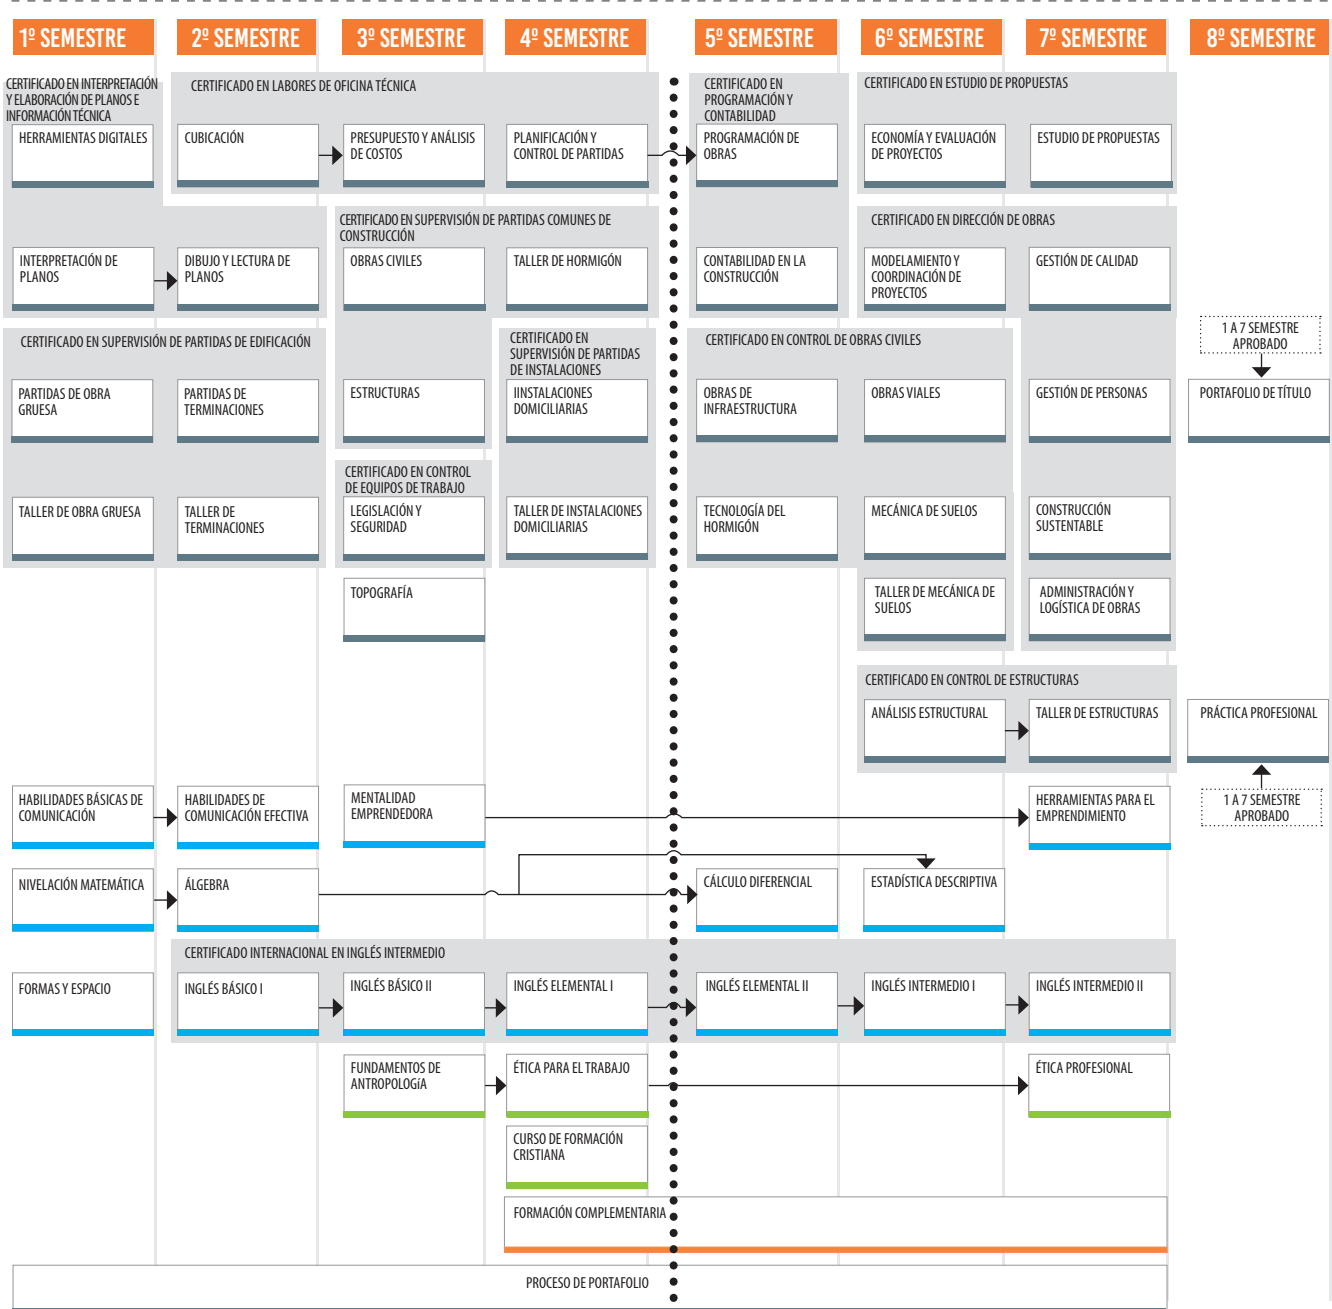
1º SEMESTRE
2º SEMESTRE
3º SEMESTRE
4º SEMESTRE
5º SEMESTRE
6º SEMESTRE
7º SEMESTRE
8º SEMESTRE

CERTIFICADO EN INTERPRETACIÓN Y ELABORACIÓN DE PLANOS E INFORMACIÓN TÉCNICA
HERRAMIENTAS DIGITALES

CERTIFICADO EN LABORES DE OFICINA TÉCNICA
CUBICACIÓN
PRESUPUESTO Y ANÁLISIS DE COSTOS
PLANIFICACIÓN Y CONTROL DE PARTIDAS

CERTIFICADO EN PROGRAMACIÓN Y CONTABILIDAD
PROGRAMACIÓN DE OBRAS

CERTIFICADO EN ESTUDIO DE PROPUESTAS
ECONOMÍA Y EVALUACIÓN DE PROYECTOS
ESTUDIO DE PROPUESTAS

INTERPRETACIÓN DE PLANOS
DIBUJO Y LECTURA DE PLANOS

CERTIFICADO EN SUPERVISIÓN DE PARTIDAS COMUNES DE CONSTRUCCIÓN
OBRAS CIVILES
TALLER DE HORMIGÓN

CONTABILIDAD EN LA CONSTRUCCIÓN

CERTIFICADO EN DIRECCIÓN DE OBRAS
MODELAMIENTO Y COORDINACIÓN DE PROYECTOS
GESTIÓN DE CALIDAD

CERTIFICADO EN SUPERVISIÓN DE PARTIDAS DE EDIFICACIÓN
PARTIDAS DE OBRA GRUESA
PARTIDAS DE TERMINACIONES

ESTRUCTURAS

CERTIFICADO EN SUPERVISIÓN DE PARTIDAS DE INSTALACIONES
IINSTALACIONES DOMICILIARIAS

CERTIFICADO EN CONTROL DE OBRAS CIVILES
OBRAS DE INFRAESTRUCTURA
OBRAS VIALES

GESTIÓN DE PERSONAS

1 A 7 SEMESTRE APROBADO
PORTAFOLIO DE TÍTULO

TALLER DE OBRA GRUESA
TALLER DE TERMINACIONES

CERTIFICADO EN CONTROL DE EQUIPOS DE TRABAJO
LEGISLACIÓN Y SEGURIDAD

TALLER DE INSTALACIONES DOMICILIARIAS

TECNOLOGÍA DEL HORMIGÓN
MECÁNICA DE SUELOS
CONSTRUCCIÓN SUSTENTABLE

TOPOGRAFÍA

TALLER DE MECÁNICA DE SUELOS
ADMINISTRACIÓN Y LOGÍSTICA DE OBRAS

CERTIFICADO EN CONTROL DE ESTRUCTURAS
ANÁLISIS ESTRUCTURAL
TALLER DE ESTRUCTURAS

PRÁCTICA PROFESIONAL
1 A 7 SEMESTRE APROBADO

HABILIDADES BÁSICAS DE COMUNICACIÓN
HABILIDADES DE COMUNICACIÓN EFECTIVA
MENTALIDAD EMPRENDEDORA
HERRAMIENTAS PARA EL EMPRENDIMIENTO

NIVELACIÓN MATEMÁTICA
ÁLGEBRA
CÁLCULO DIFERENCIAL
ESTADÍSTICA DESCRIPTIVA

CERTIFICADO INTERNACIONAL EN INGLÉS INTERMEDIO
FORMAS Y ESPACIO
INGLÉS BÁSICO I
INGLÉS BÁSICO II
INGLÉS ELEMENTAL I
INGLÉS ELEMENTAL II
INGLÉS INTERMEDIO I
INGLÉS INTERMEDIO II

FUNDAMENTOS DE ANTROPOLOGÍA
ÉTICA PARA EL TRABAJO
ÉTICA PROFESIONAL

CURSO DE FORMACIÓN CRISTIANA

FORMACIÓN COMPLEMENTARIA

PROCESO DE PORTAFOLIO